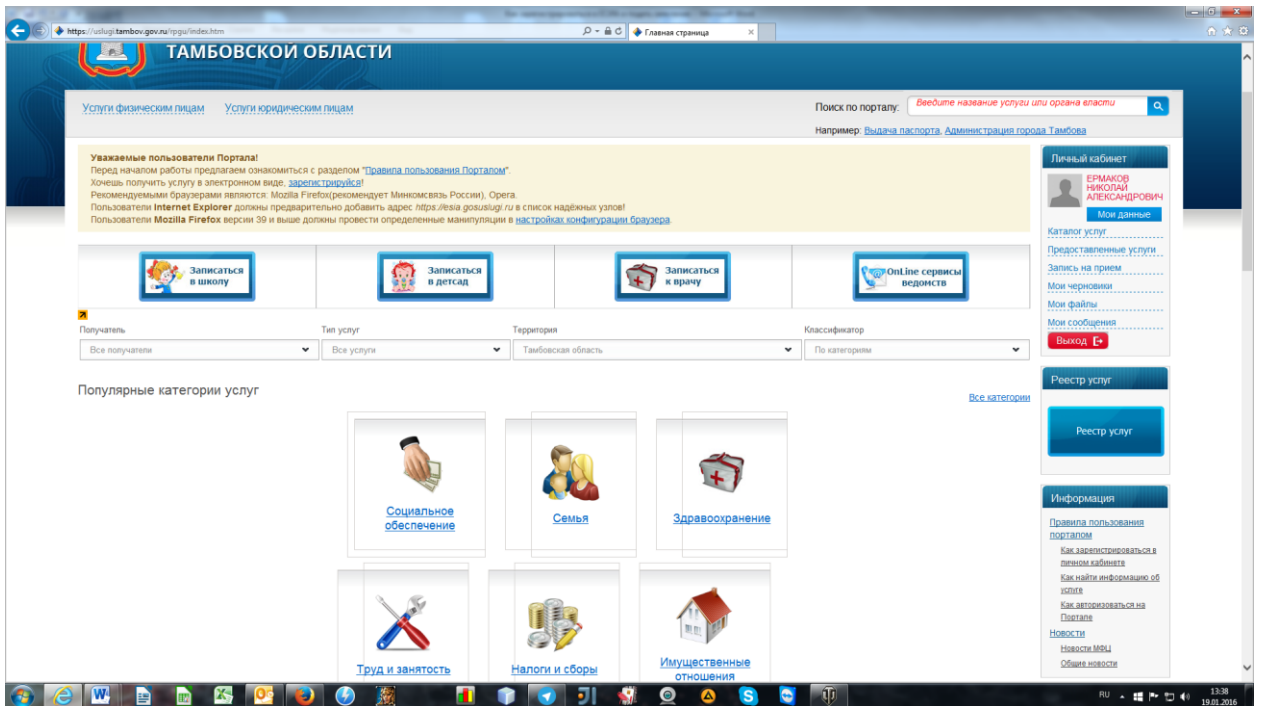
https://uslugi.tambov.gov.ru/rpgu/index.htm

Главная страница

ТАМБОВСКОЙ ОБЛАСТИ

Услуги физическим лицам Услуги юридическим лицам

Поиск по порталу: Введите название услуги или органа власти

Например: Выдача паспорта, Администрация города Тамбова

Уважаемые пользователи Портала!
Перед началом работы предлагаем ознакомиться с разделом "Правила пользования Порталом".
Хочешь получить услугу в электронном виде, зарегистрируйся!
Рекомендуемыми браузерами являются: Mozilla Firefox(рекомендует Минкомсвязь России), Opera.
Пользователи Internet Explorer должны предварительно добавить адрес https://esia.gosuslugi.ru в список надёжных узлов!
Пользователи Mozilla Firefox версии 39 и выше должны провести определенные манипуляции в настройках конфигурации браузера.

Личный кабинет
ЕРМАКОВ НИКОЛАЙ АЛЕКСАНДРОВИЧ
Мои данные
Каталог услуг
Предоставленные услуги
Запись на прием
Мои черновики
Мои файлы
Мои сообщения
Выход

Записаться в школу
Записаться в детсад
Записаться к врачу
OnLine сервисы ведомств

Получатель
Все получатели
Тип услуг
Все услуги
Территория
Тамбовская область
Классификатор
По категориям

Популярные категории услуг
Все категории

Социальное обеспечение
Семья
Здравоохранение
Труд и занятость
Налоги и сборы
Имущественные отношения

Реестр услуг
Реестр услуг

Информация
Правила пользования порталом
Как зарегистрироваться в личном кабинете
Как найти информацию об услуге
Как авторизоваться на Портале
Новости
Новости МФЦ
Общие новости

RU 13:38 19.01.2016